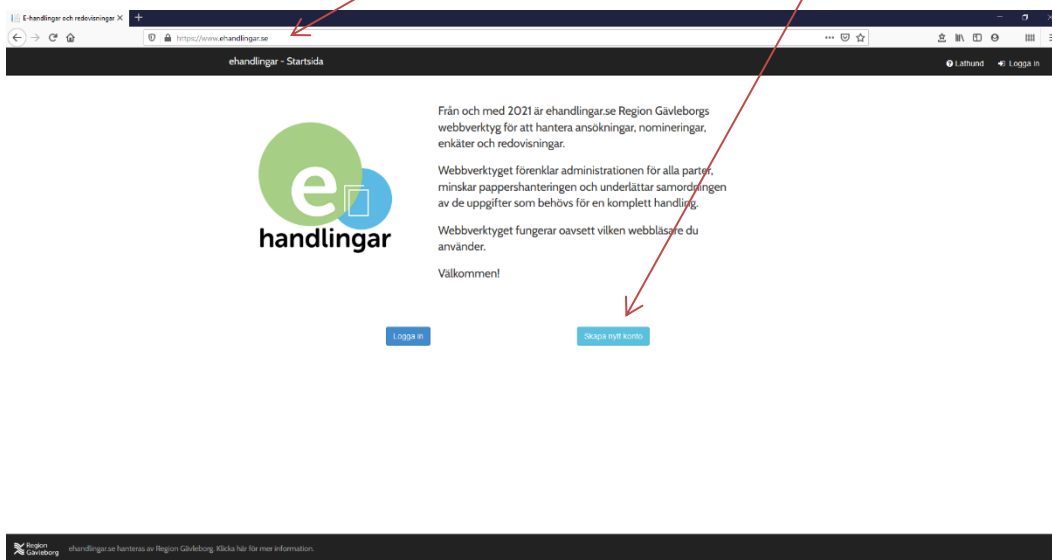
E-handlingar och redovisningar ×

https://www.ehandlingar.se

ehandlingar - Startsida

Lathund

Logga in

e handlingar

Från och med 2021 är ehandlingar.se Region Gävleborgs webbverktyg för att hantera ansökningar, nomineringar, enkäter och redovisningar.

Webbverktyget förenklar administrationen för alla parter, minskar pappershanteringen och underlättar samordningen av de uppgifter som behövs för en komplett handling.

Webbverktyget fungerar oavsett vilken webbläsare du använder.

Välkommen!

Logga in

Skapa nytt konto

Region Gävleborg

ehandlingar.se hanteras av Region Gävleborg. Klicka här för mer information.